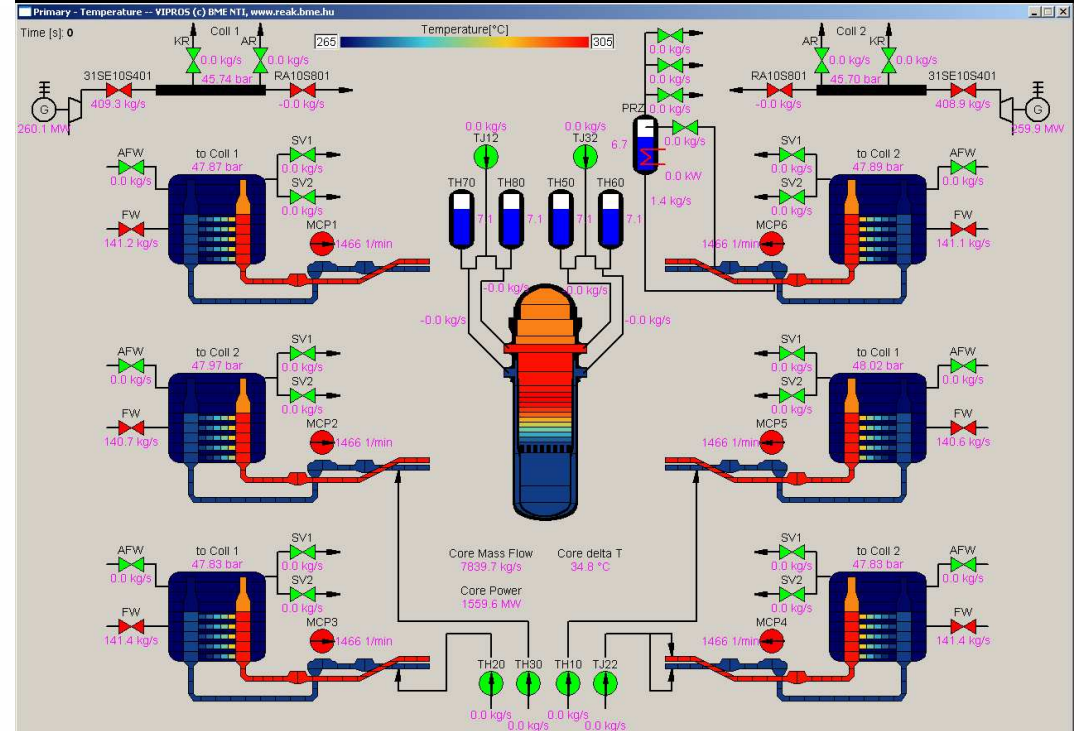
Primary - Temperature -- VIPROS (c) BME NTI, www.reak.bme.hu

Time [s]: 0

Temperature[°C]
265
305

Coll 1
KR
AR
0.0 kg/s
0.0 kg/s
45.74 bar
31SE10S401
RA10S801
409.3 kg/s
-0.0 kg/s
G
260.1 MW

Coll 2
AR
KR
0.0 kg/s
0.0 kg/s
45.70 bar
RA10S801
31SE10S401
-0.0 kg/s
408.9 kg/s
G
259.9 MW

0.0 kg/s
0.0 kg/s
0.0 kg/s
PRZ
6.7
0.0 kg/s
0.0 kW
1.4 kg/s

0.0 kg/s
TJ12
0.0 kg/s
TJ32

TH70
TH80
TH50
TH60
7.1
7.1
7.1
7.1

AFW
0.0 kg/s
to Coll 1
47.87 bar
SV1
0.0 kg/s
SV2
0.0 kg/s
FW
141.2 kg/s
MCP1
1466 1/min

SV1
0.0 kg/s
SV2
0.0 kg/s
to Coll 2
47.89 bar
AFW
0.0 kg/s
FW
141.1 kg/s
MCP6
1466 1/min

-0.0 kg/s
-0.0 kg/s
-0.0 kg/s
-0.0 kg/s

AFW
0.0 kg/s
to Coll 2
47.97 bar
SV1
0.0 kg/s
SV2
0.0 kg/s
FW
140.7 kg/s
MCP2
1466 1/min

SV1
0.0 kg/s
SV2
0.0 kg/s
to Coll 1
48.02 bar
AFW
0.0 kg/s
FW
140.6 kg/s
MCP5
1466 1/min

Core Mass Flow
7839.7 kg/s
Core delta T
34.8 °C
Core Power
1559.6 MW

AFW
0.0 kg/s
to Coll 1
47.83 bar
SV1
0.0 kg/s
SV2
0.0 kg/s
FW
141.4 kg/s
MCP3
1466 1/min

SV1
0.0 kg/s
SV2
0.0 kg/s
to Coll 2
47.83 bar
AFW
0.0 kg/s
FW
141.4 kg/s
MCP4
1466 1/min

TH20
TH30
TH10
TJ22
0.0 kg/s
0.0 kg/s
0.0 kg/s
0.0 kg/s